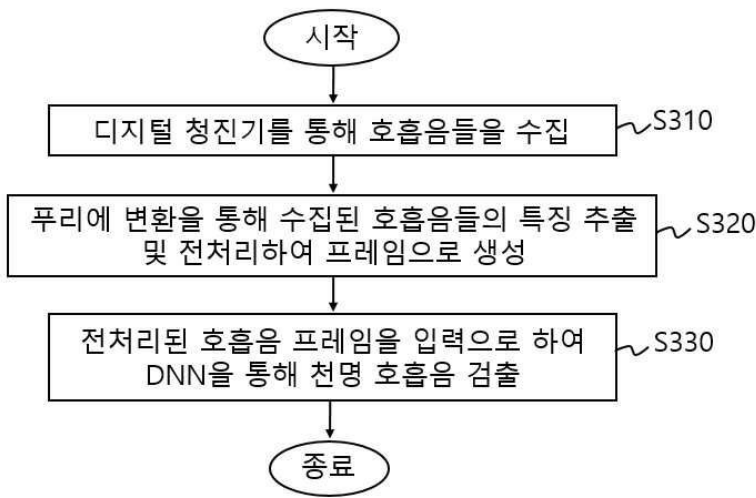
시작

디지털 청진기를 통해 호흡음들을 수집

S310

푸리에 변환을 통해 수집된 호흡음들의 특징 추출 및 전처리하여 프레임으로 생성

S320

전처리된 호흡음 프레임을 입력으로 하여 DNN을 통해 천명 호흡음 검출

S330

종료